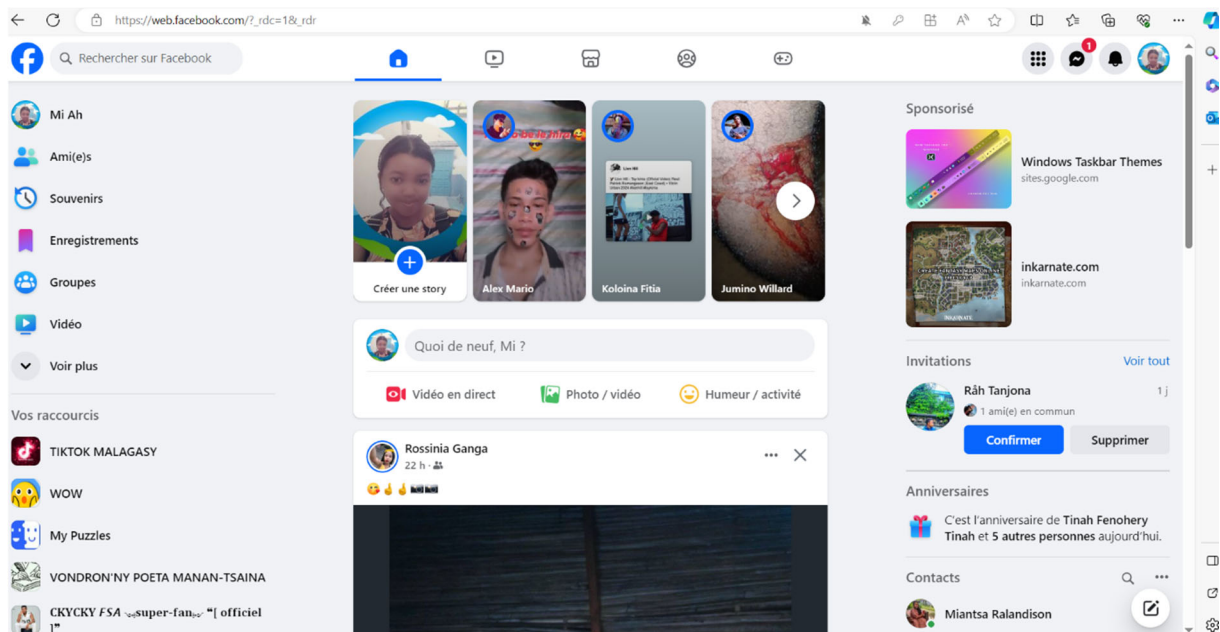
https://web.facebook.com/?_rdc=1&_rdr

Rechercher sur Facebook

1

Mi Ah
Ami(e)s
Souvenirs
Enregistrements
Groupes
Vidéo
Voir plus

Vos raccourcis
TIKTOK MALAGASY
WOW
My Puzzles
VONDRON'NY POETA MANAN-TSAINA
CKYCKY FSA super-fan "[ officiel ]"

Créer une story
Alex Mario
Koloina Fitia
Jumino Willard

Quoi de neuf, Mi ?
Vidéo en direct
Photo / vidéo
Humeur / activité

Rossinia Ganga
22 h ·

Sponsorisé
Windows Taskbar Themes
sites.google.com
inkarnate.com
inkarnate.com

Invitations
Voir tout
Râh Tanjona
1 j
1 ami(e) en commun
Confirmer
Supprimer

Anniversaires
C'est l'anniversaire de Tinah Fenohery Tinah et 5 autres personnes aujourd'hui.

Contacts
Miantsa Ralandison